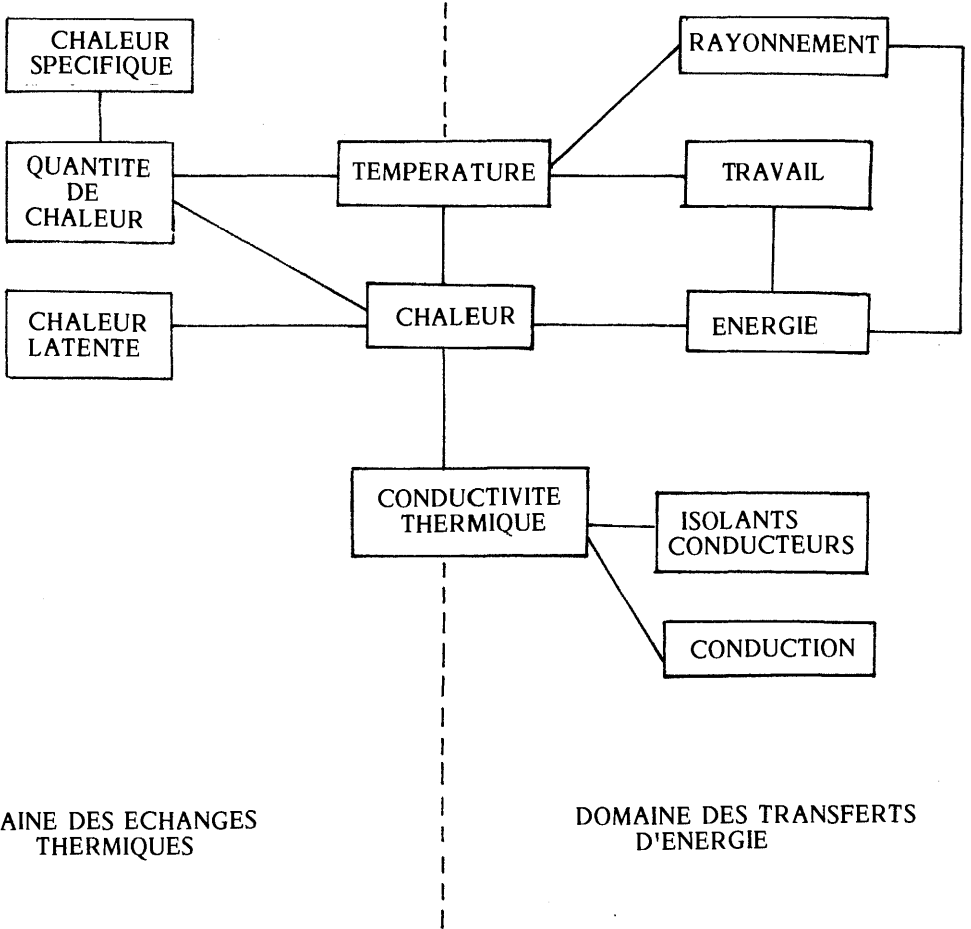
CHALEUR SPECIFIQUE

QUANTITE DE CHALEUR

TEMPERATURE

RAYONNEMENT

TRAVAIL

CHALEUR LATENTE

CHALEUR

ENERGIE

CONDUCTIVITE THERMIQUE

ISOLANTS CONDUCTEURS

CONDUCTION

AINE DES ECHANGES THERMIQUES

DOMAINE DES TRANSFERTS D'ENERGIE